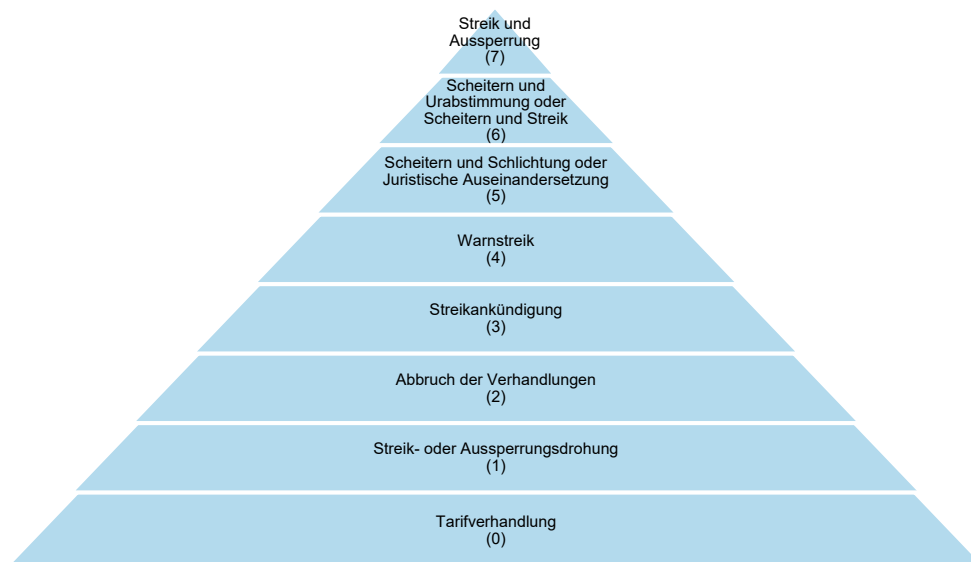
Streik und Aussperrung
(7)

Scheitern und Urabstimmung oder Scheitern und Streik
(6)

Scheitern und Schlichtung oder Juristische Auseinandersetzung
(5)

Warnstreik
(4)

Streikankündigung
(3)

Abbruch der Verhandlungen
(2)

Streik- oder Aussperrungsdrohung
(1)

Tarifverhandlung
(0)